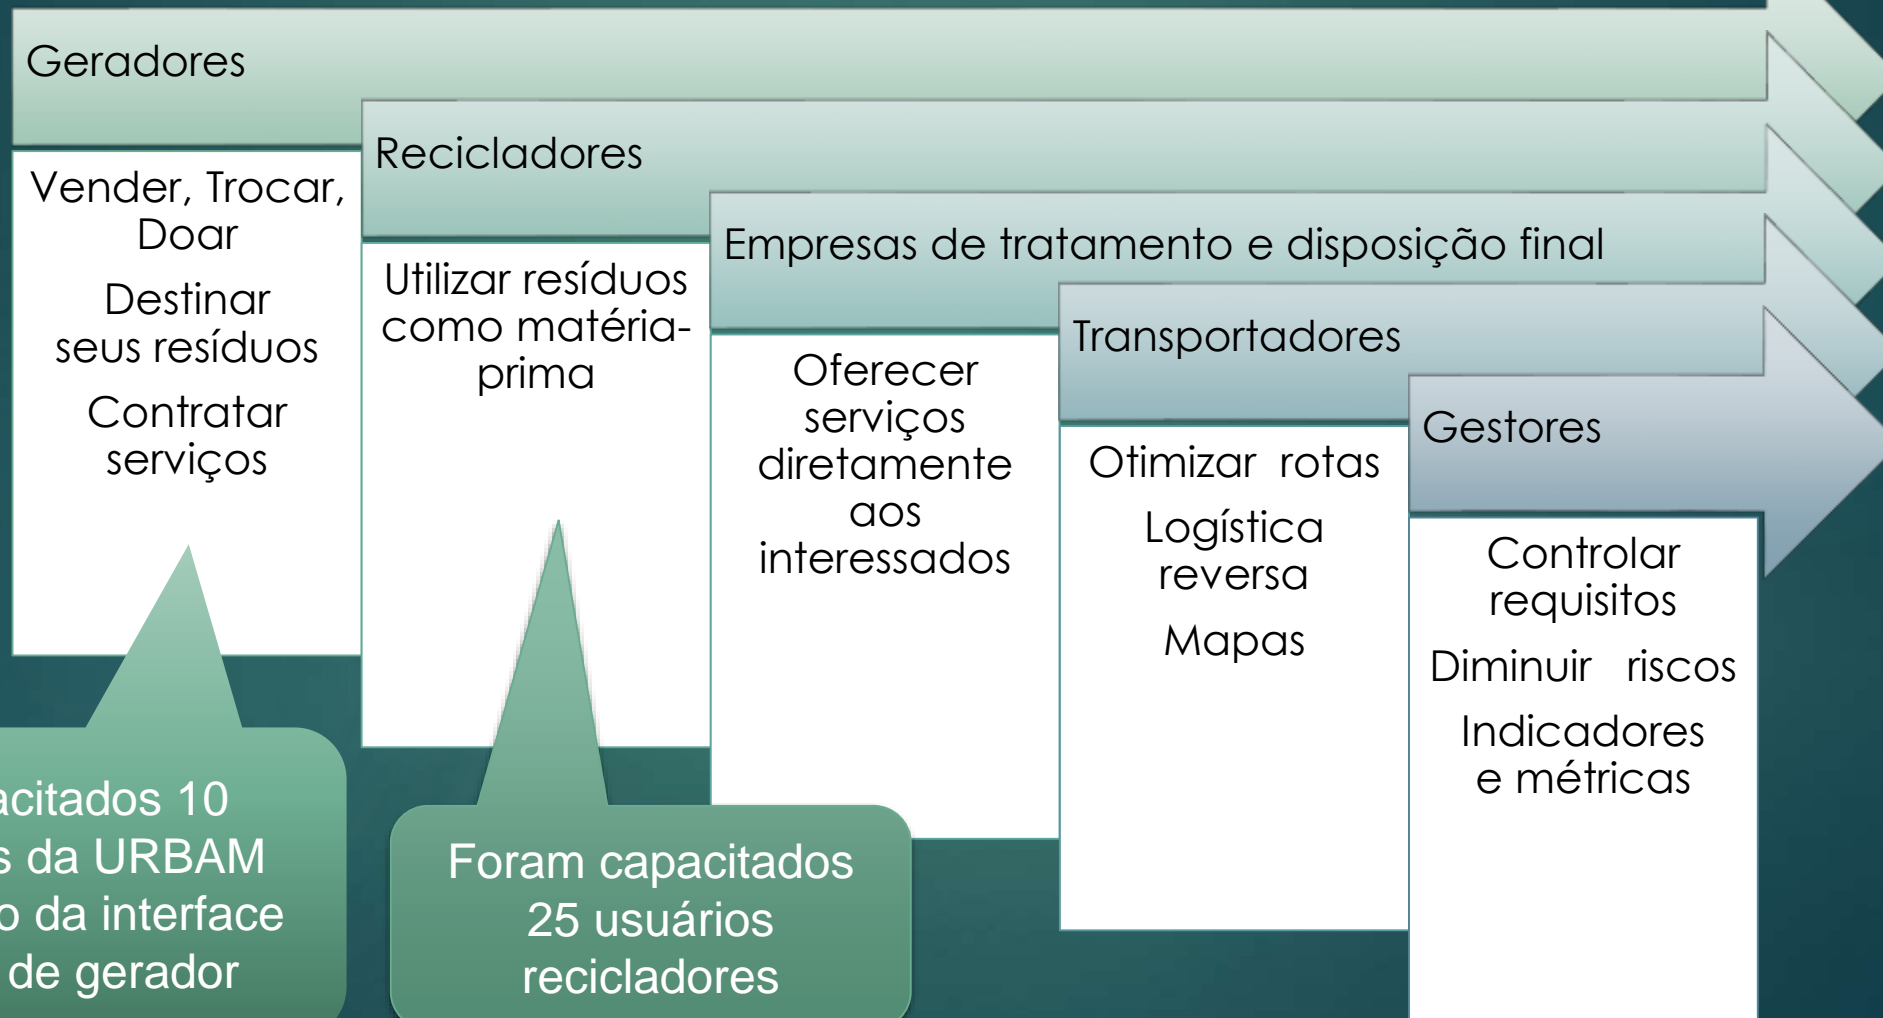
Geradores

Vender, Trocar, Doar

Destinar seus resíduos

Contratar serviços

Recicladores

Utilizar resíduos como matéria-prima

Empresas de tratamento e disposição final

Oferecer serviços diretamente aos interessados

Transportadores

Otimizar rotas

Logística reversa

Mapas

Gestores

Controlar requisitos

Diminuir riscos

Indicadores e métricas

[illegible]acitados 10 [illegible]s da URBAM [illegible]o da interface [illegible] de gerador

Foram capacitados 25 usuários recicladores